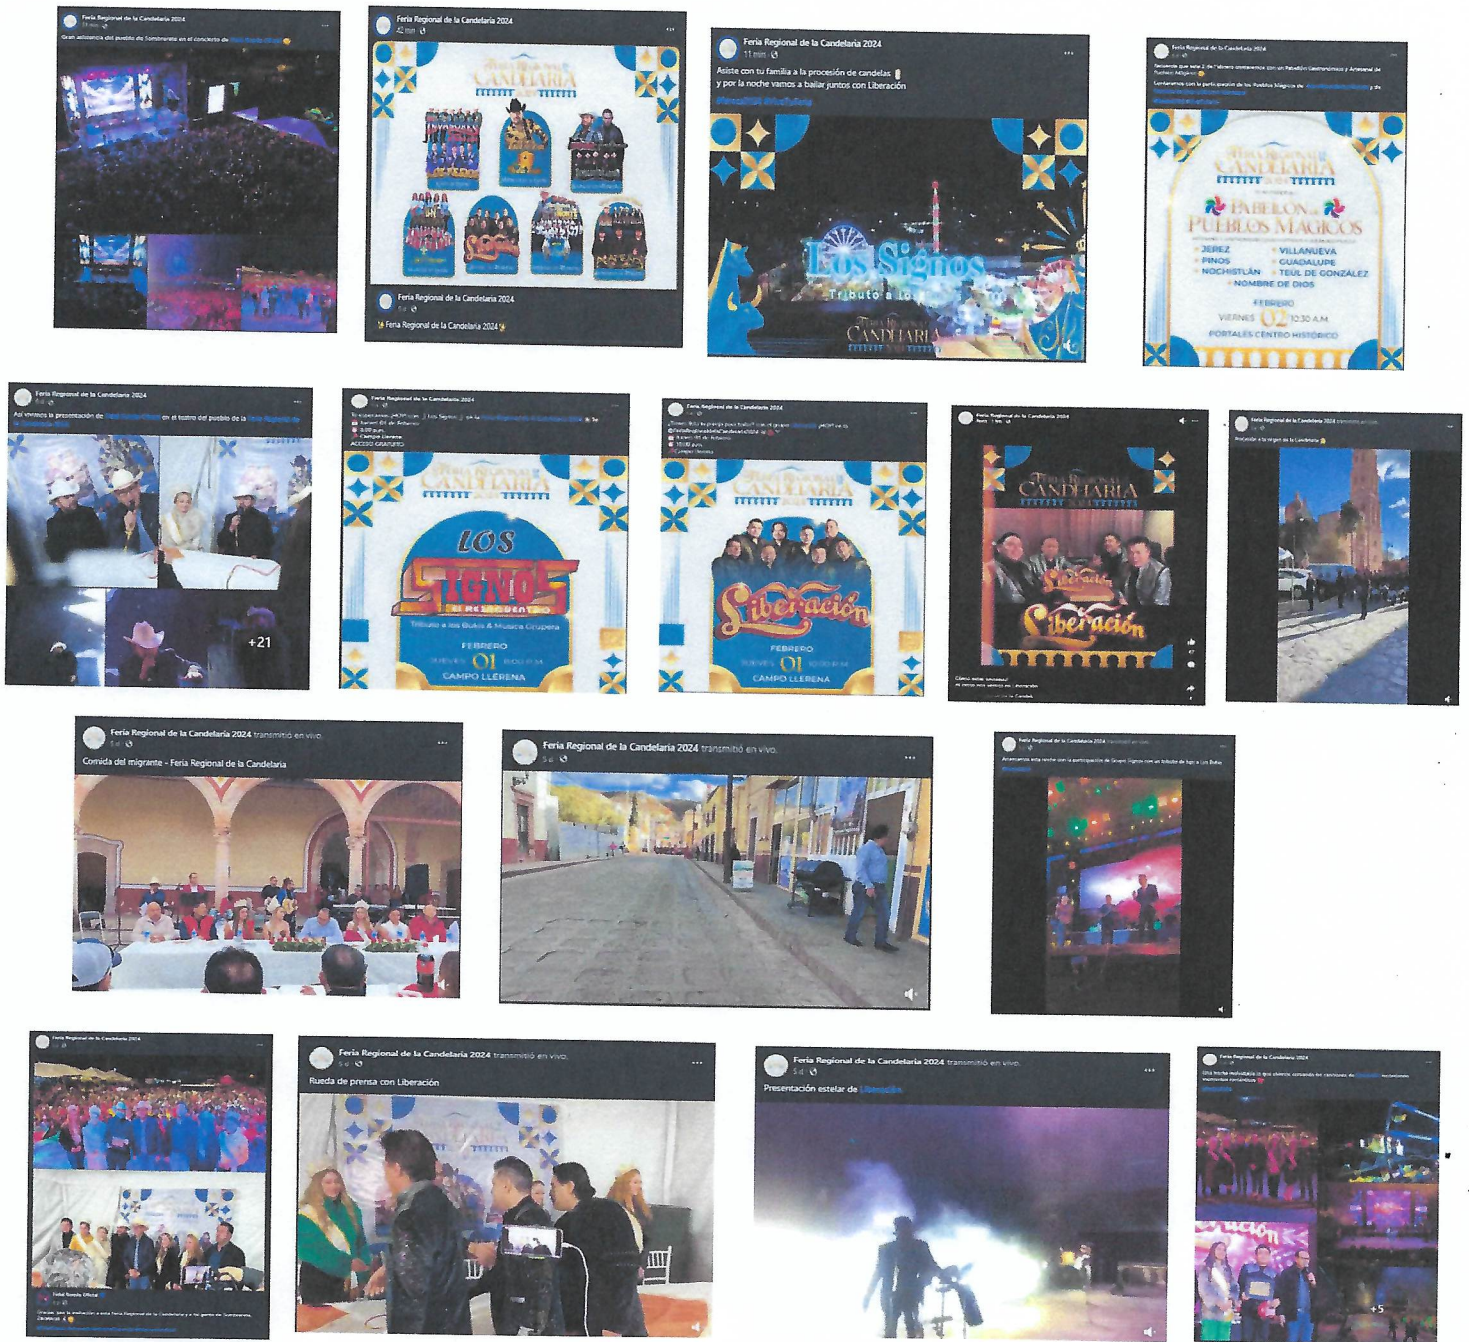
Feria Regional de la Candelaria 2024
Gran asistencia del pueblo de Sombrerete en el concierto de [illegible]

Feria Regional de la Candelaria 2024
42 min
CANDELARIA
Feria Regional de la Candelaria 2024
Feria Regional de la Candelaria 2024

Feria Regional de la Candelaria 2024
11 min
Asiste con tu familia a la procesión de candelas
y por la noche vamos a bailar juntos con Liberación
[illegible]
Los Signos
Tributo a los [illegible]
CANDELARIA

Feria Regional de la Candelaria 2024
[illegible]
CANDELARIA
PABELLÓN DE PUEBLOS MÁGICOS
JEREZ
PINOS
NOCHISTLÁN
VILLANUEVA
GUADALUPE
TEÚL DE GONZÁLEZ
NOMBRE DE DIOS
FEBRERO
VIERNES 02 10:30 A.M.
PORTALES CENTRO HISTÓRICO

Feria Regional de la Candelaria 2024
Así vivimos la presentación de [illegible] en el teatro del pueblo de la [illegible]
+21

Feria Regional de la Candelaria 2024
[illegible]
Campo Llerena
ACCESO GRATUITO
CANDELARIA
LOS SIGNOS
Tributo a los Bukis & Música Grupera
FEBRERO
JUEVES 01 8:00 P.M.
CAMPO LLERENA

Feria Regional de la Candelaria 2024
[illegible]
CANDELARIA
Liberación
FEBRERO
JUEVES 01 10:00 P.M.
CAMPO LLERENA

Feria Regional de la Candelaria 2024
CANDELARIA
Liberación

Feria Regional de la Candelaria 2024
Procesión a la virgen de la Candelaria

Feria Regional de la Candelaria 2024 transmitió en vivo.
Comida del migrante - Feria Regional de la Candelaria

Feria Regional de la Candelaria 2024 transmitió en vivo.

Feria Regional de la Candelaria 2024
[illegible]

Feria Regional de la Candelaria 2024
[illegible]

Feria Regional de la Candelaria 2024 transmitió en vivo.
Rueda de prensa con Liberación

Feria Regional de la Candelaria 2024 transmitió en vivo.
Presentación estelar de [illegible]

Feria Regional de la Candelaria 2024
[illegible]
+5